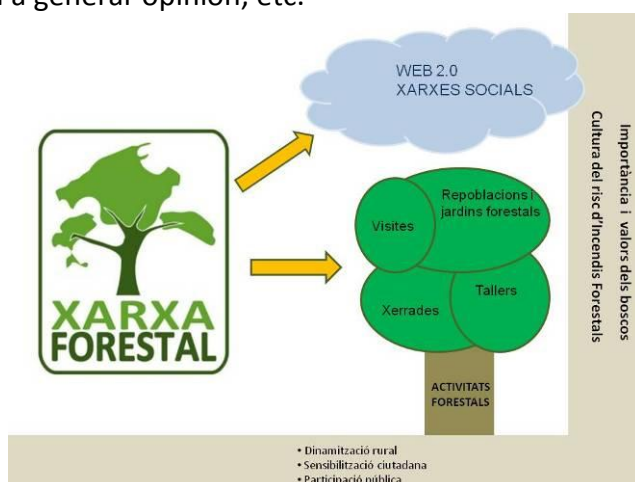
a general opinion, etc.

XARXA FORESTAL

WEB 2.0
XARXES SOCIALS

Repoblacions i jardins forestals

Visites

Xerrades

Tallers

ACTIVITATS FORESTALS

Importància i valors dels boscos
Cultura del risc d'Incendis Forestals

• Dinamització rural
• Sensibilització ciutadana
• Participació pública